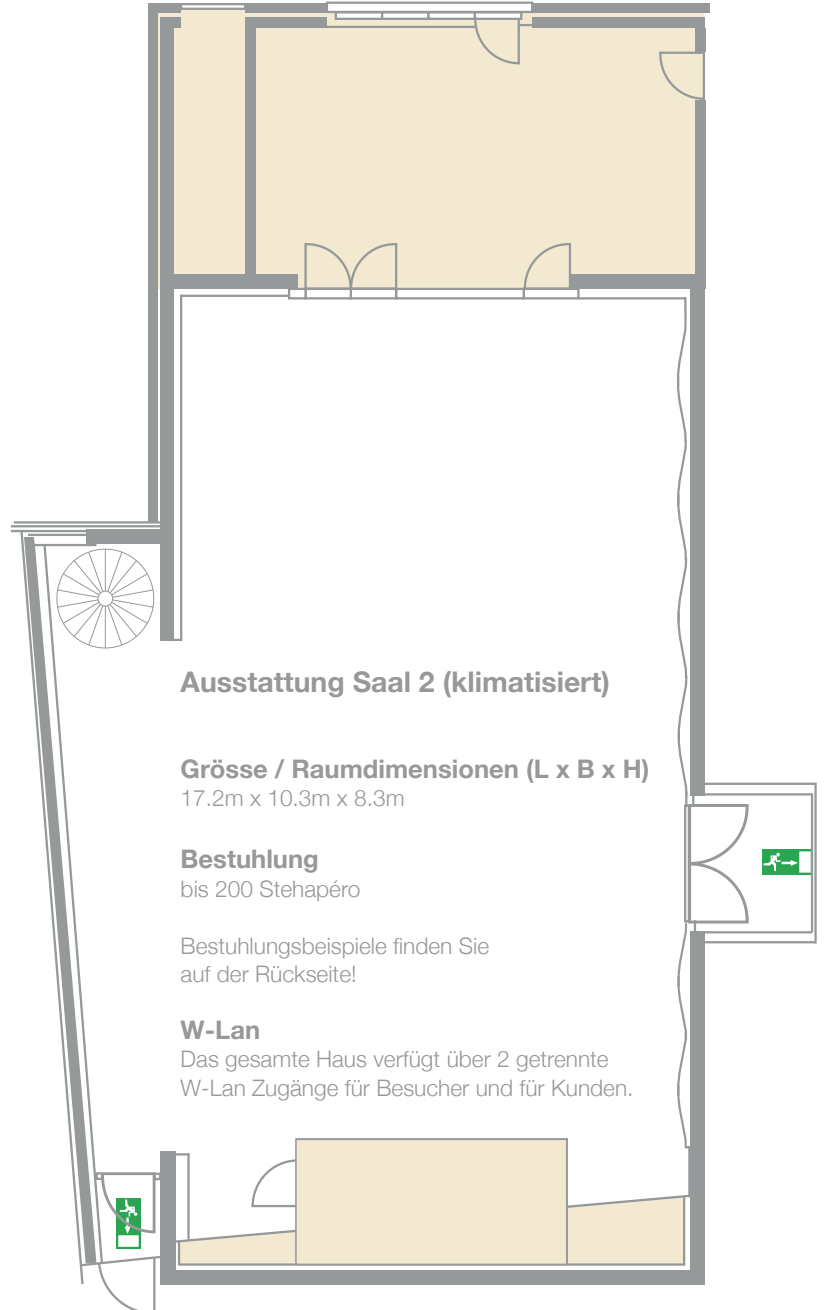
Ausstattung Saal 2 (klimatisiert)

Grösse / Raumdimensionen (L x B x H)
17.2m x 10.3m x 8.3m

Bestuhlung
bis 200 Stehapéro

Bestuhlungsbeispiele finden Sie auf der Rückseite!

W-Lan
Das gesamte Haus verfügt über 2 getrennte W-Lan Zugänge für Besucher und für Kunden.